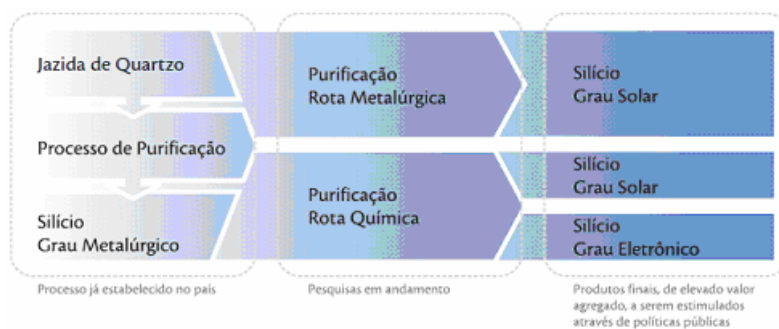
Jazida de Quartzo

Processo de Purificação

Silício
Grau Metalúrgico

Purificação
Rota Metalúrgica

Purificação
Rota Química

Silício
Grau Solar

Silício
Grau Solar

Silício
Grau Eletrônico

Processo já estabelecido no país

Pesquisas em andamento

Produtos finais, de elevado valor agregado, a serem estimulados através de políticas públicas